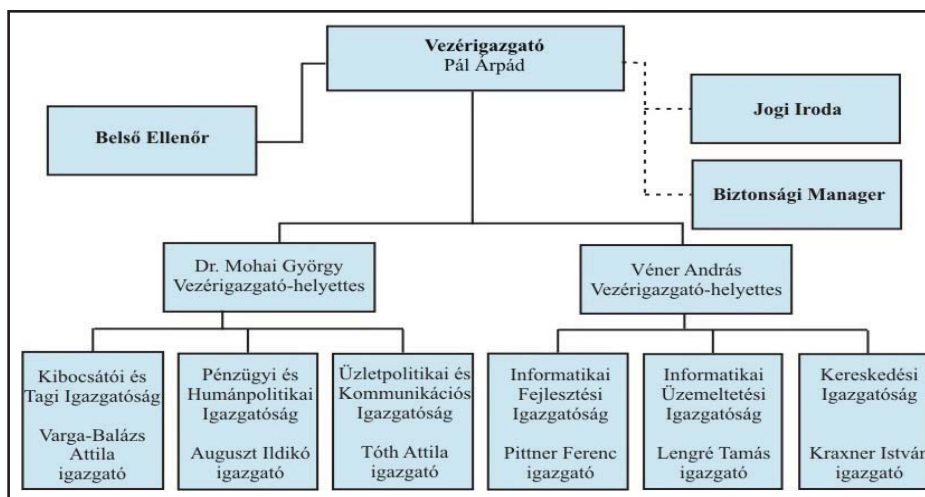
Vezérigazgató
Pál Árpád

Belső Ellenőr

Jogi Iroda

Biztonsági Manager

Dr. Mohai György
Vezérigazgató-helyettes

Véner András
Vezérigazgató-helyettes

Kibocsátói és Tagi Igazgatóság

Varga-Balázs Attila
igazgató

Pénzügyi és Humánpolitikai Igazgatóság

Auguszt Ildikó
igazgató

Üzletpolitikai és Kommunikációs Igazgatóság

Tóth Attila
igazgató

Informatikai Fejlesztési Igazgatóság

Pittner Ferenc
igazgató

Informatikai Üzemeltetési Igazgatóság

Lengré Tamás
igazgató

Kereskedési Igazgatóság

Kraxner István
igazgató